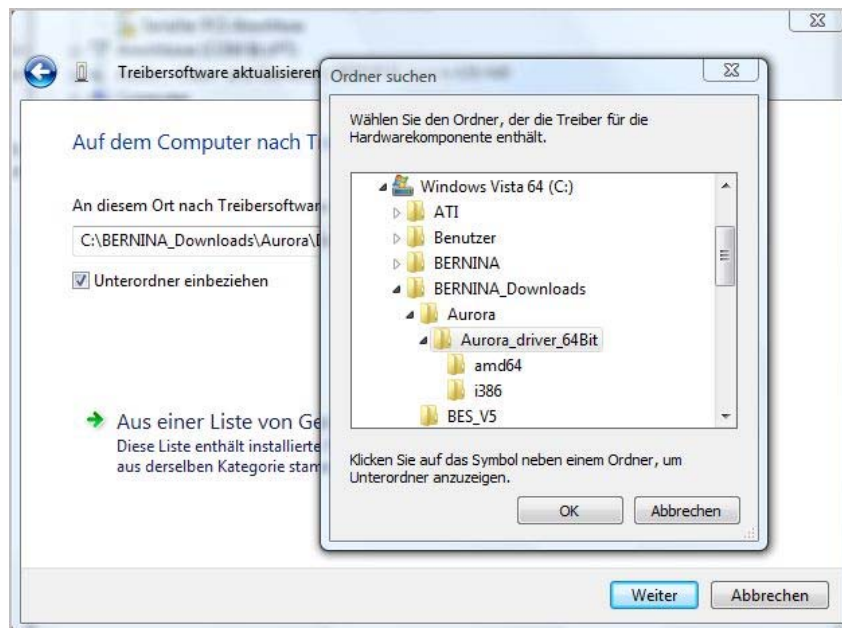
Treibersoftware aktualisieren

Auf dem Computer nach T

An diesem Ort nach Treibersoftwar

C:\BERNINA_Downloads\Aurora\

Unterordner einbeziehen

Aus einer Liste von Ge
Diese Liste enthält installierte
aus derselben Kategorie stam

Weiter Abbrechen

Ordner suchen

Wählen Sie den Ordner, der die Treiber für die Hardwarekomponente enthält.

Windows Vista 64 (C:)
ATI
Benutzer
BERNINA
BERNINA_Downloads
Aurora
Aurora_driver_64Bit
amd64
i386
BES_V5

Klicken Sie auf das Symbol neben einem Ordner, um Unterordner anzuzeigen.

OK Abbrechen